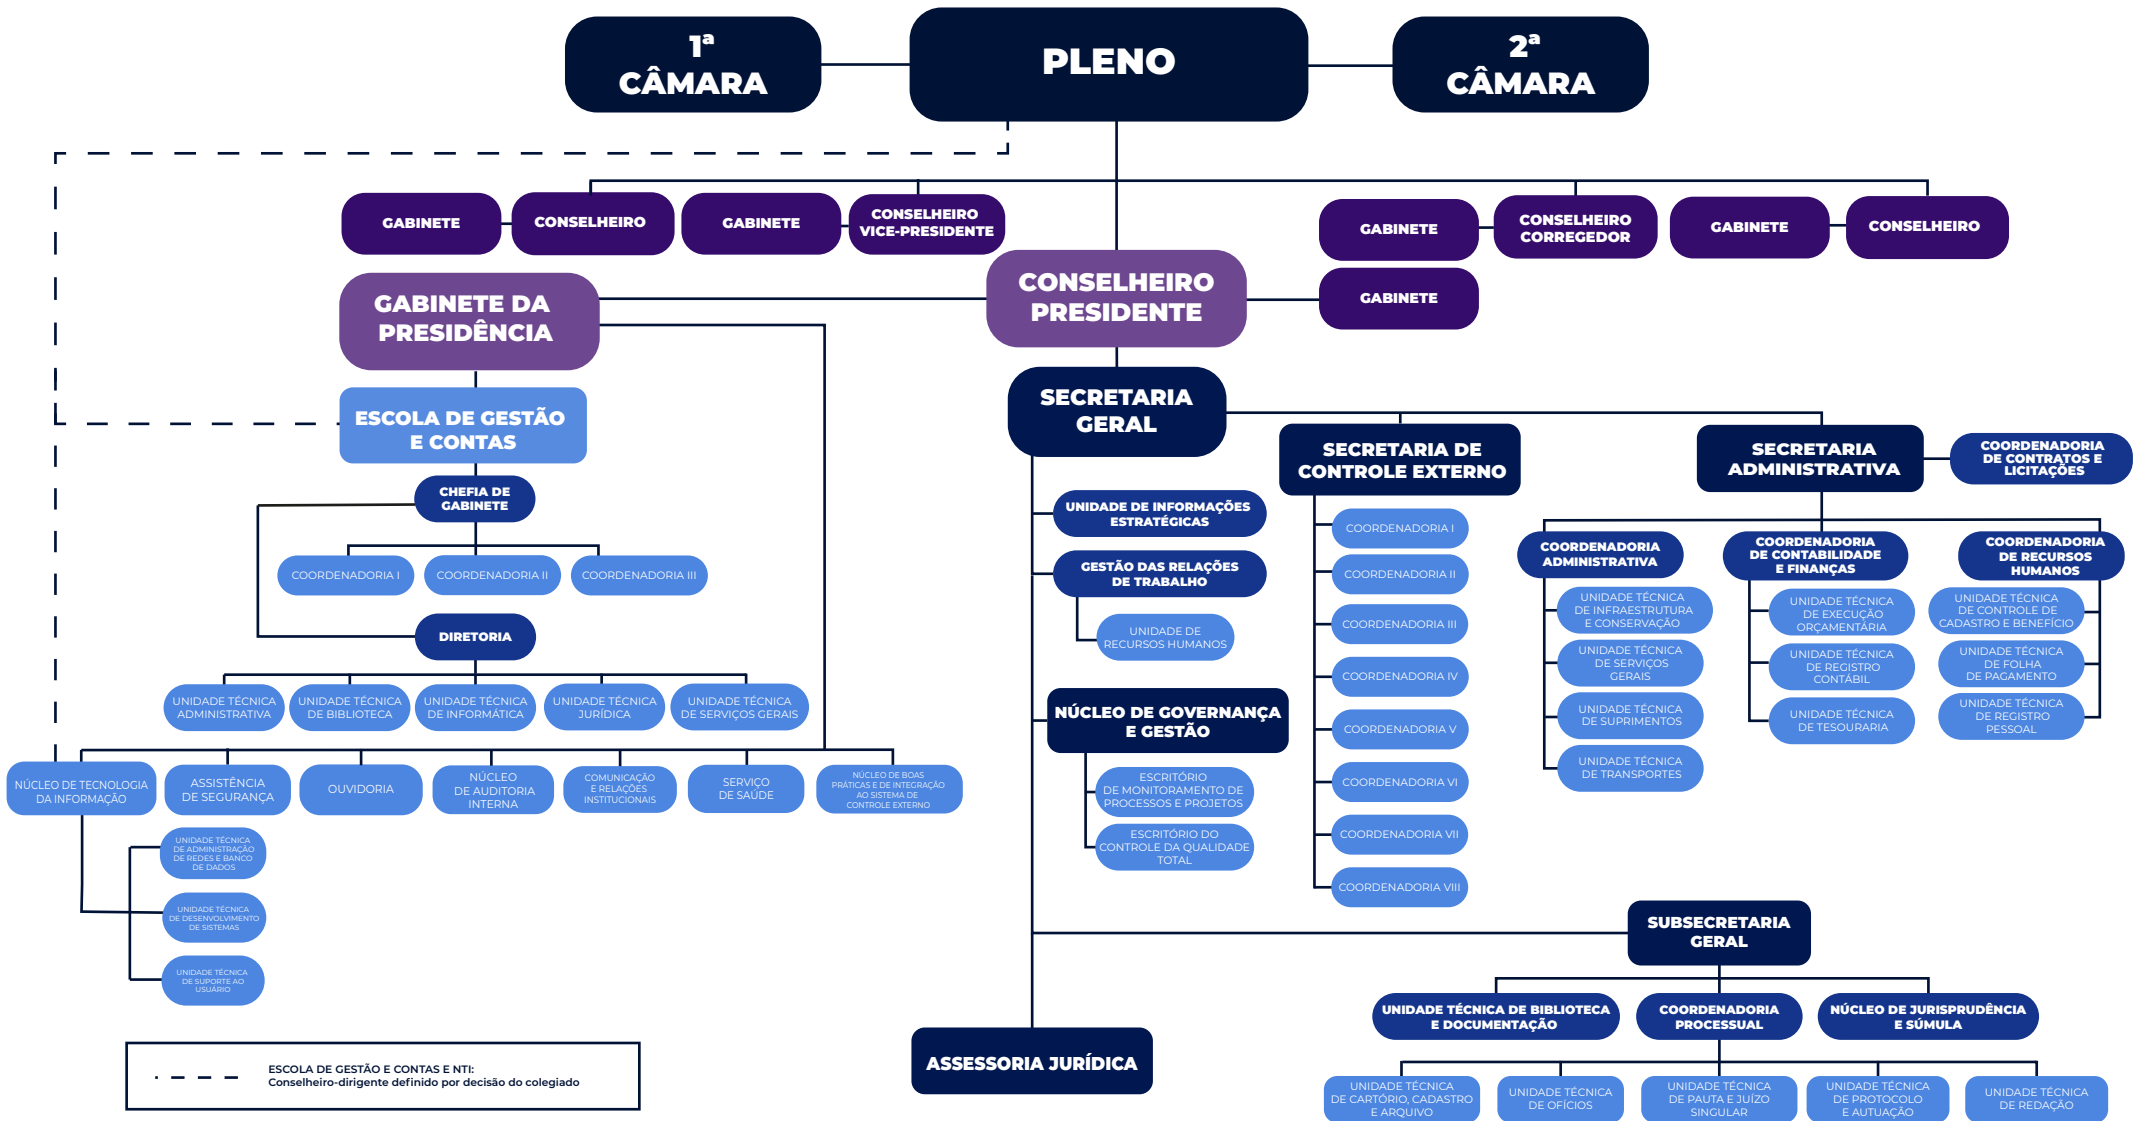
1ª CÂMARA

PLENO

2ª CÂMARA

GABINETE

CONSELHEIRO

GABINETE

CONSELHEIRO VICE-PRESIDENTE

GABINETE

CONSELHEIRO CORREGEDOR

GABINETE

CONSELHEIRO

GABINETE DA PRESIDÊNCIA

CONSELHEIRO PRESIDENTE

GABINETE

ESCOLA DE GESTÃO E CONTAS

SECRETARIA GERAL

SECRETARIA DE CONTROLE EXTERNO

SECRETARIA ADMINISTRATIVA

COORDENADORIA DE CONTRATOS E LICITAÇÕES

CHEFIA DE GABINETE

COORDENADORIA I

COORDENADORIA II

COORDENADORIA III

DIRETORIA

UNIDADE TÉCNICA ADMINISTRATIVA

UNIDADE TÉCNICA DE BIBLIOTECA

UNIDADE TÉCNICA DE INFORMÁTICA

UNIDADE TÉCNICA JURÍDICA

UNIDADE TÉCNICA DE SERVIÇOS GERAIS

NÚCLEO DE TECNOLOGIA DA INFORMAÇÃO

ASSISTÊNCIA DE SEGURANÇA

OUVIDORIA

NÚCLEO DE AUDITORIA INTERNA

COMUNICAÇÃO E RELAÇÕES INSTITUCIONAIS

SERVIÇO DE SAÚDE

NÚCLEO DE BOAS PRÁTICAS E DE INTEGRAÇÃO AO SISTEMA DE CONTROLE EXTERNO

UNIDADE TÉCNICA DE ADMINISTRAÇÃO DE REDES E BANCO DE DADOS

UNIDADE TÉCNICA DE DESENVOLVIMENTO DE SISTEMAS

UNIDADE TÉCNICA DE SUPORTE AO USUÁRIO

UNIDADE DE INFORMAÇÕES ESTRATÉGICAS

GESTÃO DAS RELAÇÕES DE TRABALHO

UNIDADE DE RECURSOS HUMANOS

NÚCLEO DE GOVERNANÇA E GESTÃO

ESCRITÓRIO DE MONITORAMENTO DE PROCESSOS E PROJETOS

ESCRITÓRIO DO CONTROLE DA QUALIDADE TOTAL

COORDENADORIA I

COORDENADORIA II

COORDENADORIA III

COORDENADORIA IV

COORDENADORIA V

COORDENADORIA VI

COORDENADORIA VII

COORDENADORIA VIII

COORDENADORIA ADMINISTRATIVA

UNIDADE TÉCNICA DE INFRAESTRUTURA E CONSERVAÇÃO

UNIDADE TÉCNICA DE SERVIÇOS GERAIS

UNIDADE TÉCNICA DE SUPRIMENTOS

UNIDADE TÉCNICA DE TRANSPORTES

COORDENADORIA DE CONTABILIDADE E FINANÇAS

UNIDADE TÉCNICA DE EXECUÇÃO ORÇAMENTÁRIA

UNIDADE TÉCNICA DE REGISTRO CONTÁBIL

UNIDADE TÉCNICA DE TESOURARIA

COORDENADORIA DE RECURSOS HUMANOS

UNIDADE TÉCNICA DE CONTROLE DE CADASTRO E BENEFÍCIO

UNIDADE TÉCNICA DE FOLHA DE PAGAMENTO

UNIDADE TÉCNICA DE REGISTRO PESSOAL

SUBSECRETARIA GERAL

UNIDADE TÉCNICA DE BIBLIOTECA E DOCUMENTAÇÃO

COORDENADORIA PROCESSUAL

NÚCLEO DE JURISPRUDÊNCIA E SÚMULA

UNIDADE TÉCNICA DE CARTÓRIO, CADASTRO E ARQUIVO

UNIDADE TÉCNICA DE OFÍCIOS

UNIDADE TÉCNICA DE PAUTA E JUÍZO SINGULAR

UNIDADE TÉCNICA DE PROTOCOLO E AUTUAÇÃO

UNIDADE TÉCNICA DE REDAÇÃO

ASSESSORIA JURÍDICA

ESCOLA DE GESTÃO E CONTAS E NTI:
Conselheiro-dirigente definido por decisão do colegiado